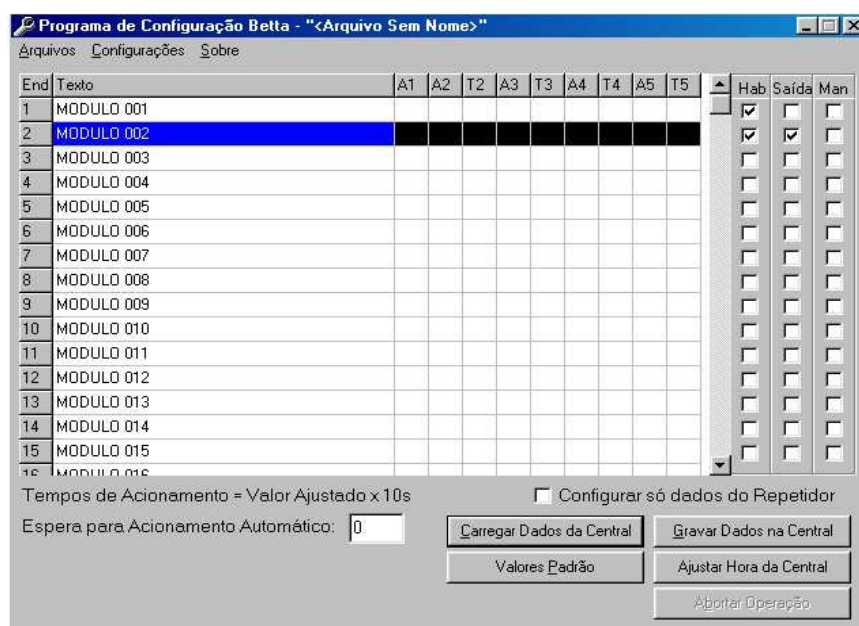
Programa de Configuração Betta - "<Arquivo Sem Nome>"

Arquivos Configurações Sobre

| End | Texto | A1 | A2 | T2 | A3 | T3 | A4 | T4 | A5 | T5 |
|---|---|---|---|---|---|---|---|---|---|---|
| 1 | MODULO 001 | | | | | | | | | |
| 2 | MODULO 002 | | | | | | | | | |
| 3 | MODULO 003 | | | | | | | | | |
| 4 | MODULO 004 | | | | | | | | | |
| 5 | MODULO 005 | | | | | | | | | |
| 6 | MODULO 006 | | | | | | | | | |
| 7 | MODULO 007 | | | | | | | | | |
| 8 | MODULO 008 | | | | | | | | | |
| 9 | MODULO 009 | | | | | | | | | |
| 10 | MODULO 010 | | | | | | | | | |
| 11 | MODULO 011 | | | | | | | | | |
| 12 | MODULO 012 | | | | | | | | | |
| 13 | MODULO 013 | | | | | | | | | |
| 14 | MODULO 014 | | | | | | | | | |
| 15 | MODULO 015 | | | | | | | | | |
| 16 | MODULO 016 | | | | | | | | | |

Hab Saída Man

Tempos de Acionamento = Valor Ajustado x 10s

Configurar só dados do Repetidor

Espera para Acionamento Automático: 0

Carregar Dados da Central

Gravar Dados na Central

Valores Padrão

Ajustar Hora da Central

Abortar Operação